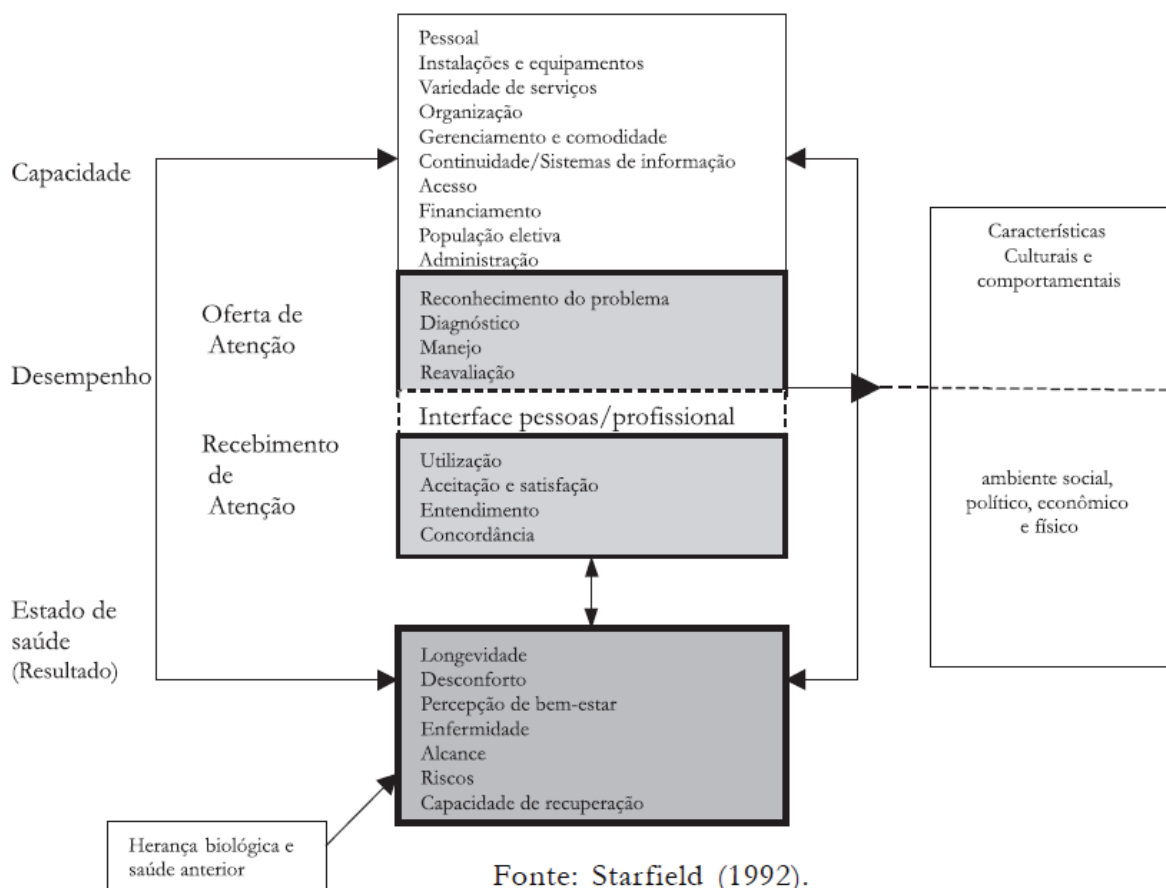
Capacidade

Pessoal
Instalações e equipamentos
Variedade de serviços
Organização
Gerenciamento e comodidade
Continuidade/Sistemas de informação
Acesso
Financiamento
População eletiva
Administração

Características Culturais e comportamentais

Desempenho

Oferta de Atenção

Reconhecimento do problema
Diagnóstico
Manejo
Reavaliação

Interface pessoas/profissional

Recebimento de Atenção

Utilização
Aceitação e satisfação
Entendimento
Concordância

ambiente social, político, econômico e físico

Estado de saúde (Resultado)

Longevidade
Desconforto
Percepção de bem-estar
Enfermidade
Alcance
Riscos
Capacidade de recuperação

Herança biológica e saúde anterior

Fonte: Starfield (1992).